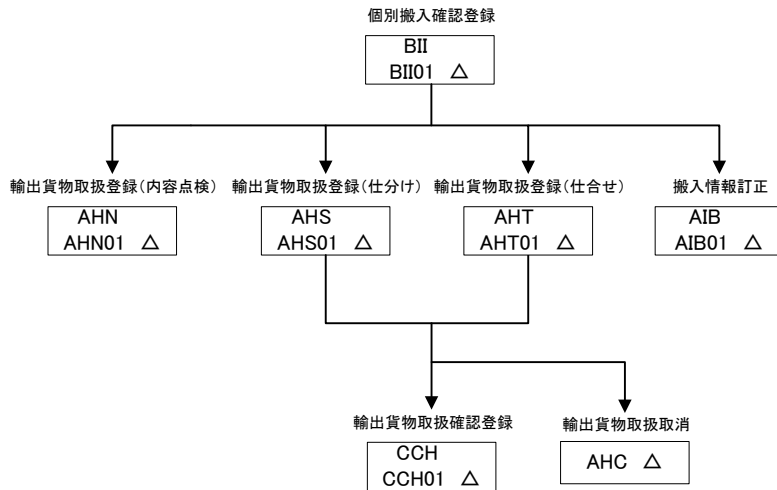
個別搬入確認登録

BII
BII01 △

輸出貨物取扱登録(内容点検)

AHN
AHN01 △

輸出貨物取扱登録(仕分け)

AHS
AHS01 △

輸出貨物取扱登録(仕合せ)

AHT
AHT01 △

搬入情報訂正

AIB
AIB01 △

輸出貨物取扱確認登録

CCH
CCH01 △

輸出貨物取扱取消

AHC △